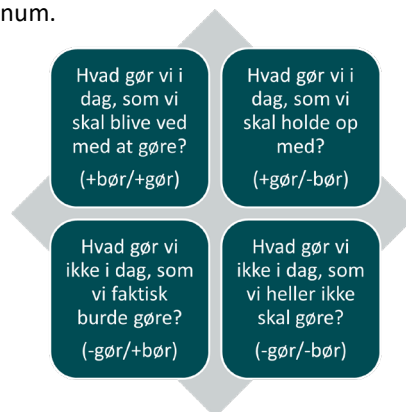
num.

Hvad gør vi i dag, som vi skal blive ved med at gøre?

(+bør/+gør)

Hvad gør vi i dag, som vi skal holde op med?

(+gør/-bør)

Hvad gør vi ikke i dag, som vi faktisk burde gøre?

(-gør/+bør)

Hvad gør vi ikke i dag, som vi heller ikke skal gøre?

(-gør/-bør)